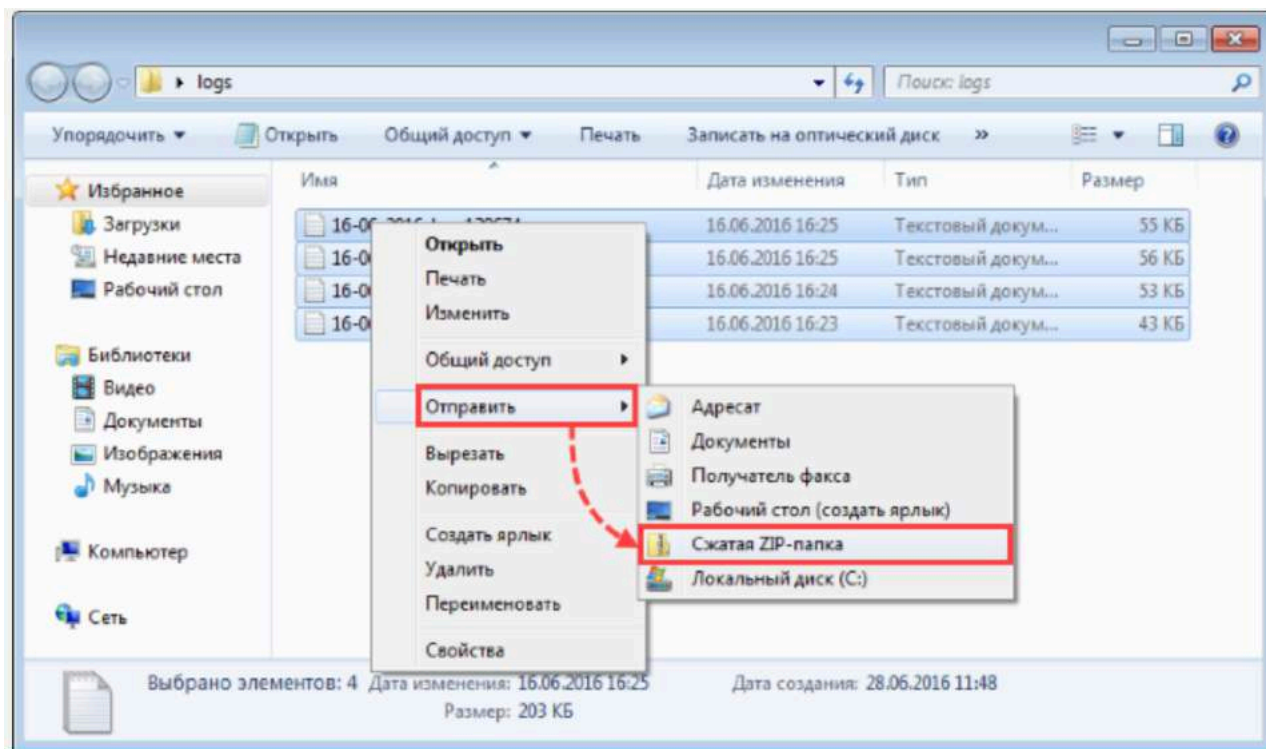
logs

Поиск: logs

Упорядочить ▾ Открыть Общий доступ ▾ Печать Записать на оптический диск »

Избранное
Загрузки
Недавние места
Рабочий стол

Библиотеки
Видео
Документы
Изображения
Музыка

Компьютер

Сеть

| Имя | Дата изменения | Тип | Размер |
|---|---|---|---|
| 16-0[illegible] | 16.06.2016 16:25 | Текстовый докум... | 55 КБ |
| 16-0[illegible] | 16.06.2016 16:25 | Текстовый докум... | 56 КБ |
| 16-0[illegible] | 16.06.2016 16:24 | Текстовый докум... | 53 КБ |
| 16-0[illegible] | 16.06.2016 16:23 | Текстовый докум... | 43 КБ |

Открыть
Печать
Изменить
Общий доступ
Отправить
Вырезать
Копировать
Создать ярлык
Удалить
Переименовать
Свойства

Адресат
Документы
Получатель факса
Рабочий стол (создать ярлык)
Сжатая ZIP-папка
Локальный диск (C:)

Выбрано элементов: 4 Дата изменения: 16.06.2016 16:25 Дата создания: 28.06.2016 11:48
Размер: 203 КБ